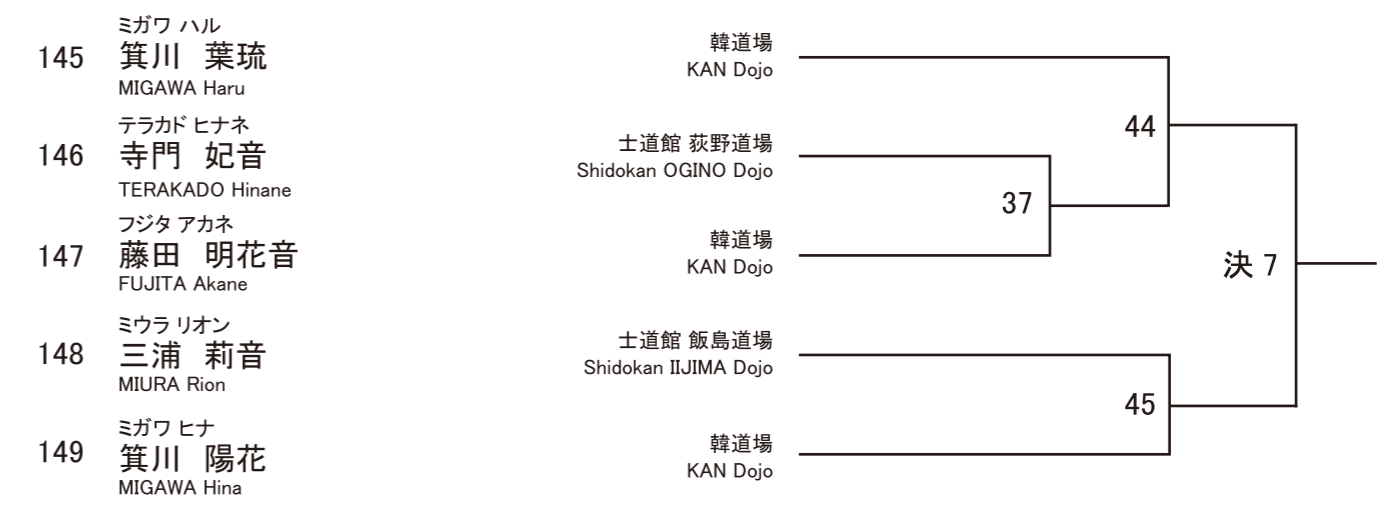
ミガワ ハル
145 箕川 葉琉
MIGAWA Haru
韓道場
KAN Dojo

テラカド ヒナネ
146 寺門 妃音
TERAKADO Hinane
士道館 荻野道場
Shidokan OGINO Dojo

フジタ アカネ
147 藤田 明花音
FUJITA Akane
韓道場
KAN Dojo

ミウラ リオン
148 三浦 莉音
MIURA Rion
士道館 飯島道場
Shidokan IIJIMA Dojo

ミガワ ヒナ
149 箕川 陽花
MIGAWA Hina
韓道場
KAN Dojo

37
44
45
決 7